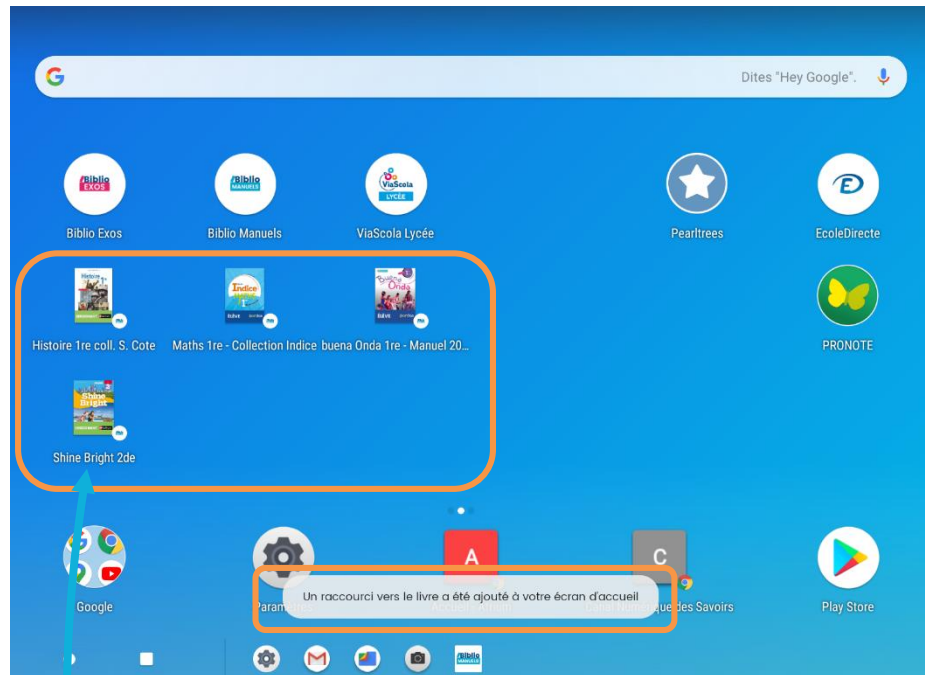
Dites "Hey Google".

Biblio EXOS
Biblio Exos

Biblio MANUELS
Biblio Manuels

ViaScola LYCÉE
ViaScola Lycée

Pearltrees

EcoleDirecte

Histoire 1re coll. S. Cote

Maths 1re - Collection Indice

buena Onda 1re - Manuel 20...

PRONOTE

Shine Bright 2de

A

C

Google

Paramètres

Accueil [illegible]

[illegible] Numérique des Savoirs

Play Store

Un raccourci vers le livre a été ajouté à votre écran d'accueil

Biblio MANUELS